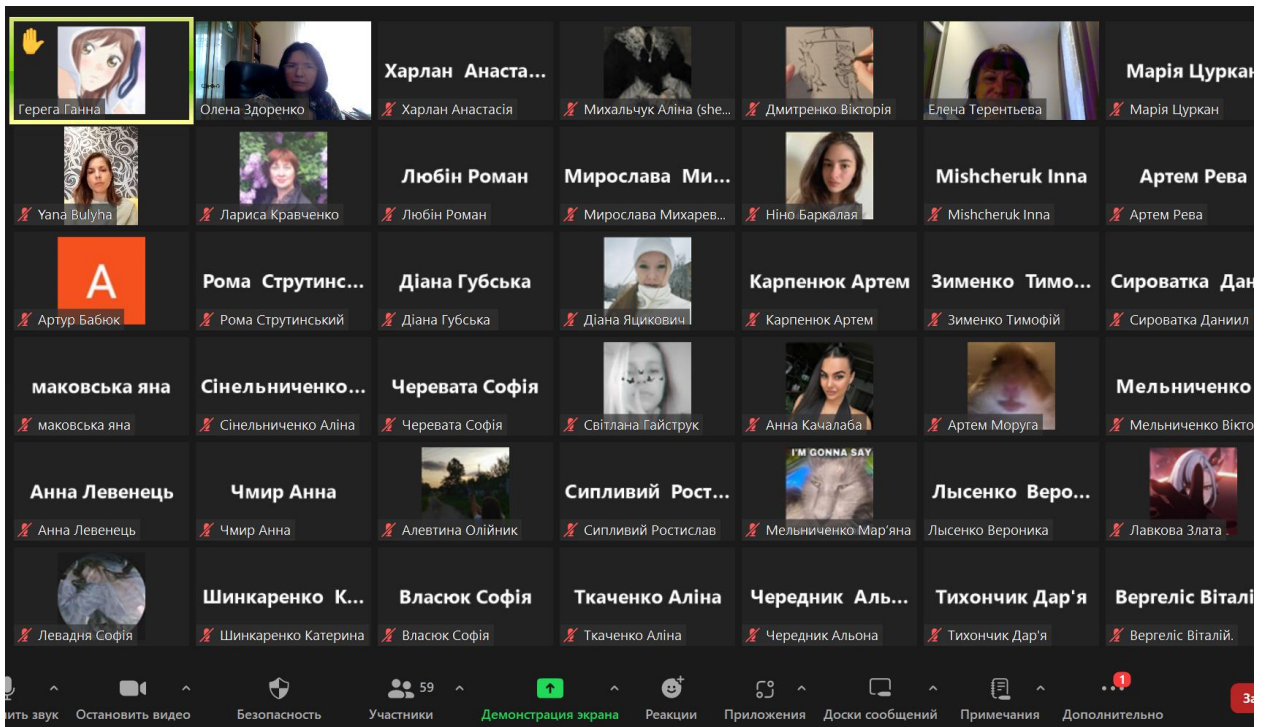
Герега Ганна
Олена Здоренко
Харлан Анаста...
Харлан Анастасія
Михальчук Аліна (she...
Дмитренко Вікторія
Елена Терентьева
Марія Цуркан
Марія Цуркан

Yana Bulyha
Лариса Кравченко
Любін Роман
Любін Роман
Мирослава Ми...
Мирослава Михарев...
Ніно Баркалая
Mishcheruk Inna
Mishcheruk Inna
Артем Рева
Артем Рева

A
Артур Бабюк
Рома Струтинс...
Рома Струтинський
Діана Губська
Діана Губська
Діана Яцикович
Карпенюк Артем
Карпенюк Артем
Зименко Тимо...
Зименко Тимофій
Сироватка Дан
Сироватка Даниил

маковська яна
маковська яна
Сінельниченко...
Сінельниченко Аліна
Черевата Софія
Черевата Софія
Світлана Гайструк
Анна Качалаба
Артем Моруга
Мельниченко
Мельниченко Вікто

Анна Левенець
Анна Левенець
Чмир Анна
Чмир Анна
Алевтина Олійник
Сипливий Рост...
Сипливий Ростислав
I'M GONNA SAY
Мельниченко Мар'яна
Лысенко Веро...
Лысенко Вероника
Лавкова Злата

Левадня Софія
Шинкаренко К...
Шинкаренко Катерина
Власюк Софія
Власюк Софія
Ткаченко Аліна
Ткаченко Аліна
Чередник Аль...
Чередник Альона
Тихончик Дар'я
Тихончик Дар'я
Вергеліс Віталі
Вергеліс Віталій.

ить звук
Остановить видео
Безопасность
59
Участники
Демонстрация экрана
Реакции
Приложения
Доски сообщений
Примечания
1
Дополнительно
За